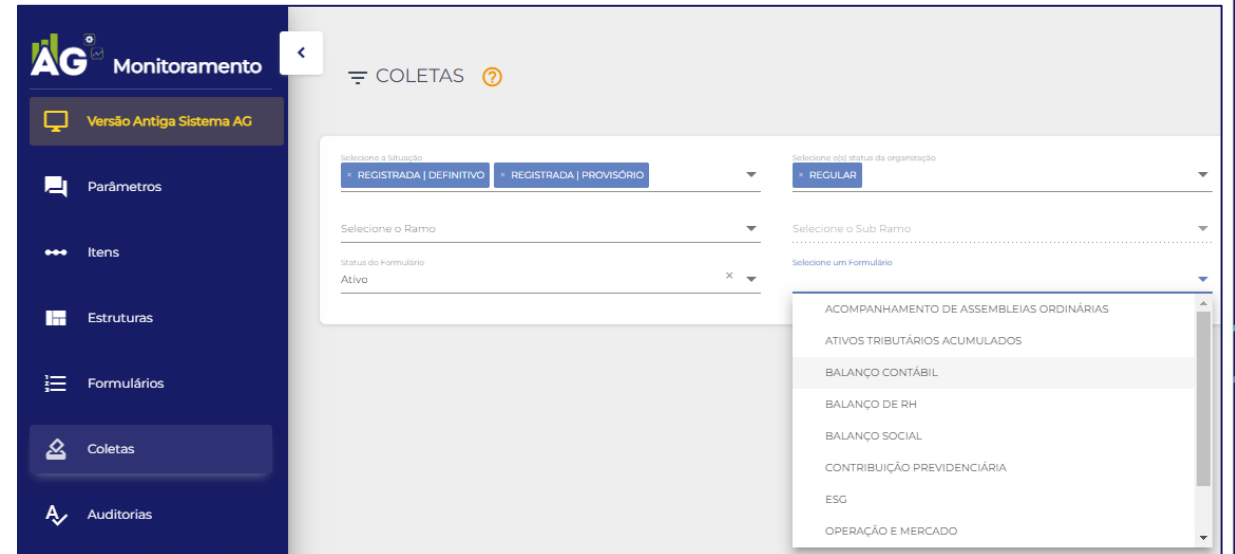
AG Monitoramento

Versão Antiga Sistema AG

Parâmetros

Itens

Estruturas

Formulários

Coletas

Auditorias

COLETAS ?

Selecione a Situação
× REGISTRADA | DEFINITIVO × REGISTRADA | PROVISÓRIO

Selecione o(s) status da organização
× REGULAR

Selecione o Ramo

Selecione o Sub Ramo

Status do Formulário
Ativo ×

Selecione um Formulário

ACOMPANHAMENTO DE ASSEMBLEIAS ORDINÁRIAS
ATIVOS TRIBUTÁRIOS ACUMULADOS
BALANÇO CONTÁBIL
BALANÇO DE RH
BALANÇO SOCIAL
CONTRIBUIÇÃO PREVIDENCIÁRIA
ESG
OPERAÇÃO E MERCADO